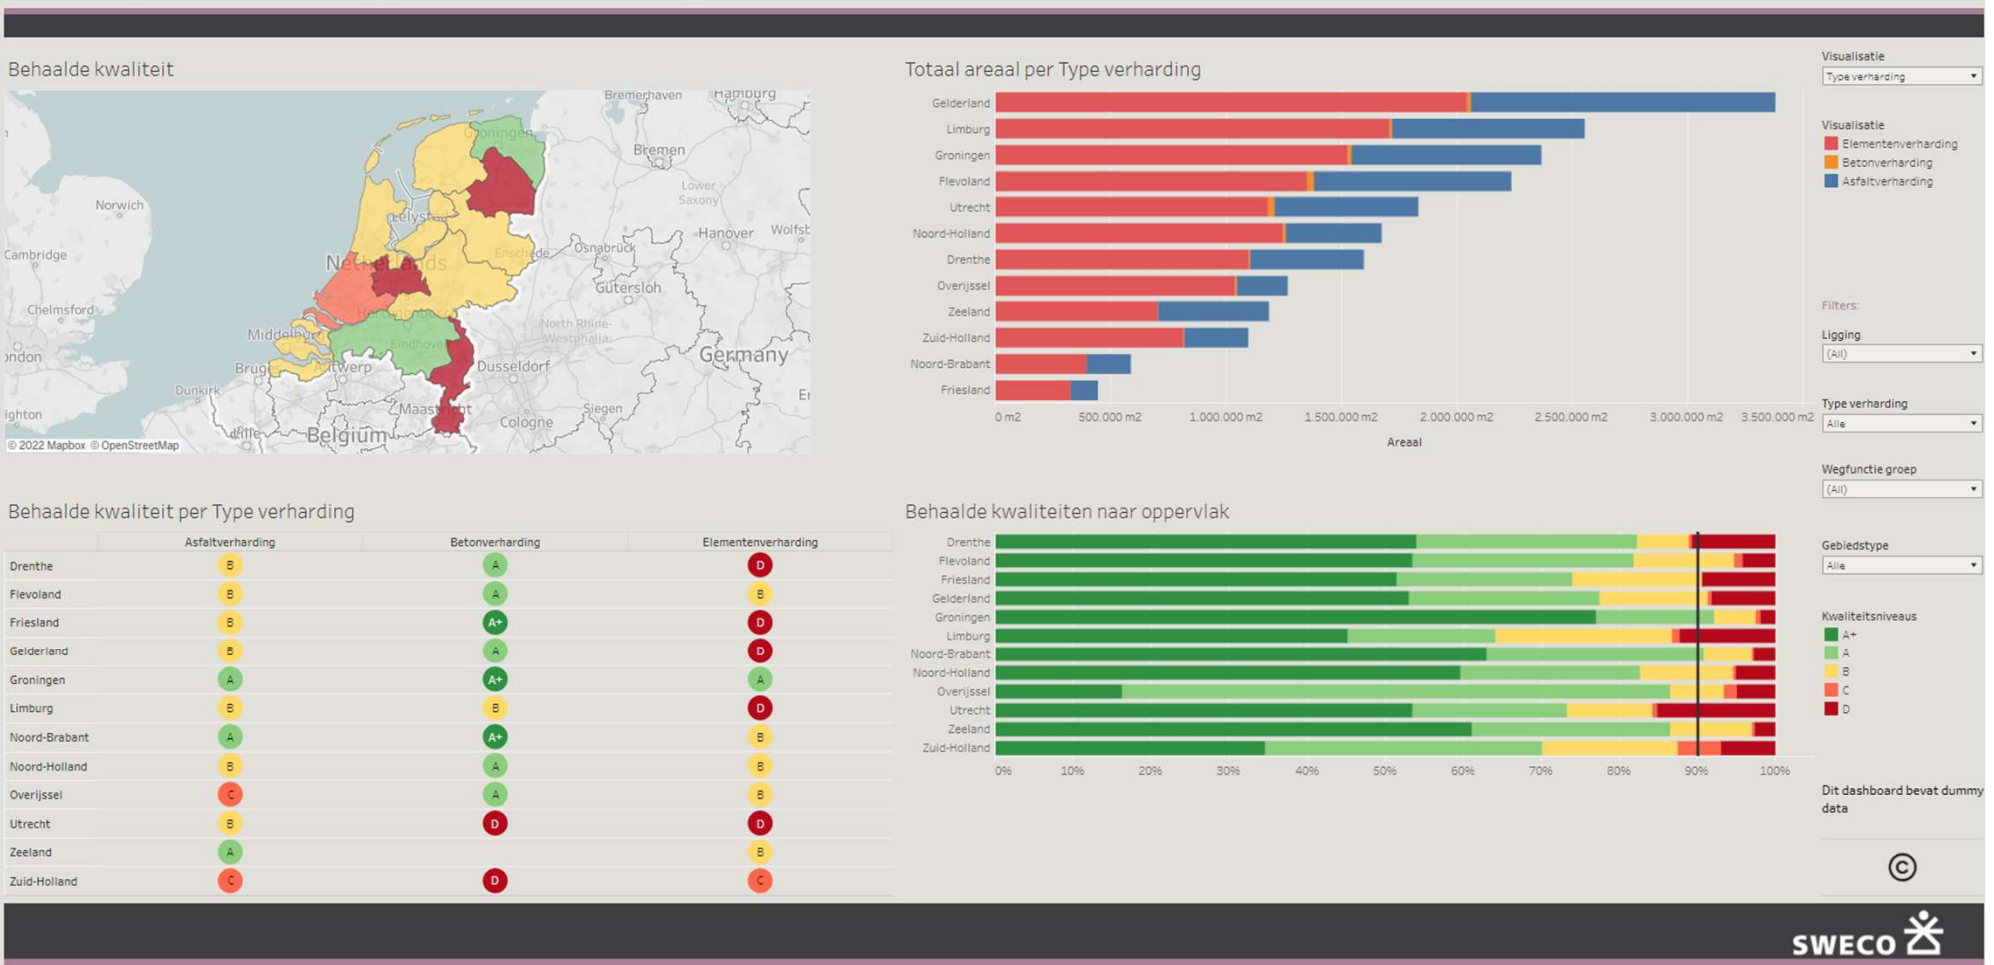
Behaalde kwaliteit

Bremerhaven Hamburg Groningen Bremen Norwich Lower Saxony Lelystad Hanover Wolfsb Cambridge Osnabrück Netherlands Enschede Gütersloh Chelmsford North Rhine-Westphalia Middelburg Eindhoven Germany ondon Brugge Antwerp Dusseldorf Dunkirk Er ighton Maastricht Siegen Lille Belgium Cologne

© 2022 Mapbox © OpenStreetMap

Totaal areaal per Type verharding

Gelderland
Limburg
Groningen
Flevoland
Utrecht
Noord-Holland
Drenthe
Overijssel
Zeeland
Zuid-Holland
Noord-Brabant
Friesland

0 m2 500.000 m2 1.000.000 m2 1.500.000 m2 2.000.000 m2 2.500.000 m2 3.000.000 m2 3.500.000 m2

Areaal

Visualisatie
Type verharding

Visualisatie
Elementenverharding
Betonverharding
Asfaltverharding

Filters:

Ligging
(All)

Type verharding
Alle

Wegfunctie groep
(All)

Gebiedstype
Alle

Kwaliteitsniveaus
A+
A
B
C
D

Dit dashboard bevat dummy data

Behaalde kwaliteit per Type verharding

| | Asfaltverharding | Betonverharding | Elementenverharding |
|---|---|---|---|
| Drenthe | B | A | D |
| Flevoland | B | A | B |
| Friesland | B | A+ | D |
| Gelderland | B | A | D |
| Groningen | A | A+ | A |
| Limburg | B | B | D |
| Noord-Brabant | A | A+ | B |
| Noord-Holland | B | A | B |
| Overijssel | C | A | B |
| Utrecht | B | D | D |
| Zeeland | A | | B |
| Zuid-Holland | C | D | C |

Behaalde kwaliteiten naar oppervlak

Drenthe
Flevoland
Friesland
Gelderland
Groningen
Limburg
Noord-Brabant
Noord-Holland
Overijssel
Utrecht
Zeeland
Zuid-Holland

0% 10% 20% 30% 40% 50% 60% 70% 80% 90% 100%

SWECO